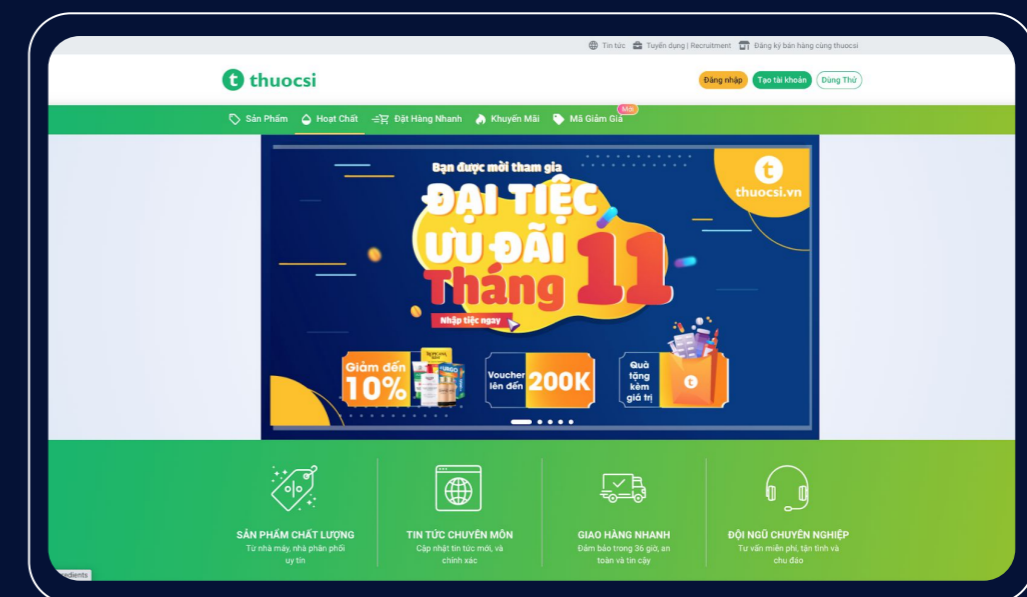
Tin tức Tuyển dụng | Recruitment Đăng ký bán hàng cùng thuocsi

thuocsi

Đăng nhập Tạo tài khoản Dùng Thử

Sản Phẩm Hoạt Chất Đặt Hàng Nhanh Khuyến Mãi Mã Giảm Giá Mới

Bạn được mời tham gia

ĐẠI TIỆC ƯU ĐÃI Tháng 11

Nhập tiệc ngay

thuocsi.vn

Giảm đến 10%

Voucher lên đến 200K

Quà tặng kèm giá trị

SẢN PHẨM CHẤT LƯỢNG
Từ nhà máy, nhà phân phối uy tín

TIN TỨC CHUYÊN MÔN
Cập nhật tin tức mới, và chính xác

GIAO HÀNG NHANH
Đảm bảo trong 36 giờ, an toàn và tin cậy

ĐỘI NGŨ CHUYÊN NGHIỆP
Tư vấn miễn phí, tận tình và chu đáo

edients